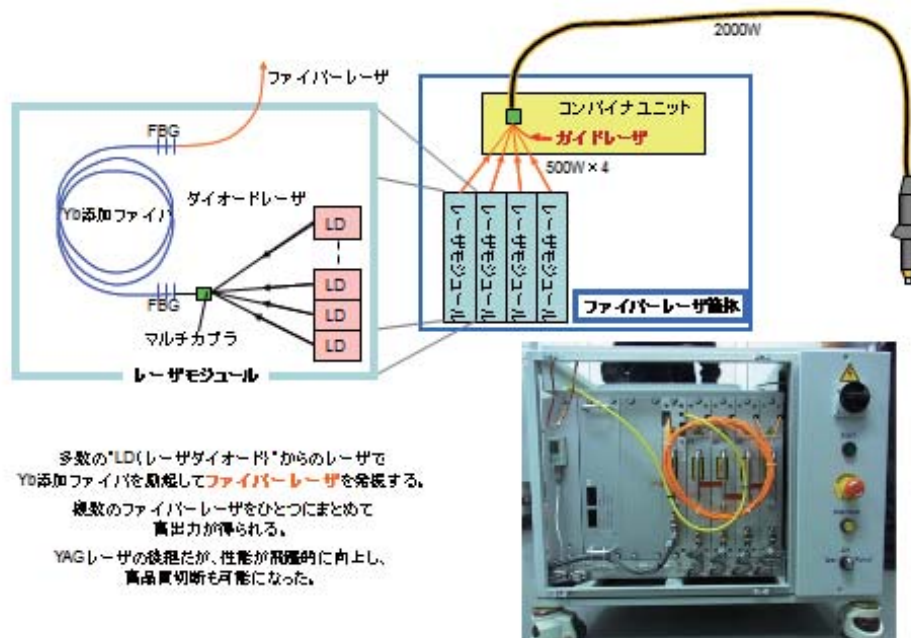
2000W

ファイバーレーザ

FBG

Yb添加ファイバ

ダイオードレーザ

LD

LD

LD

LD

FBG

マルチカプラ

レーザモジュール

コンバイナユニット

ガイドレーザ

500W × 4

レーザモジュール

レーザモジュール

レーザモジュール

レーザモジュール

ファイバーレーザ筐体

多数の"LD(レーザダイオード)"からのレーザで Yb添加ファイバを励起してファイバーレーザを発振する。

複数のファイバーレーザをひとつにまとめて高出力が得られる。

YAGレーザの後継だが、性能が飛躍的に向上し、高品質切断も可能になった。